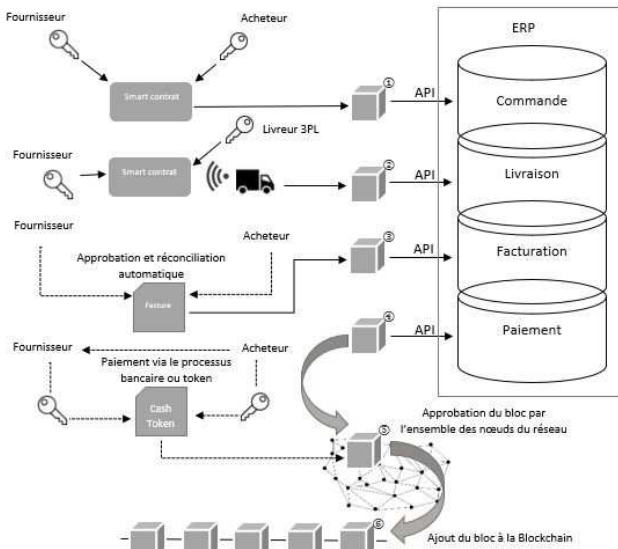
Fournisseur

Acheteur

Smart contract

①

API

ERP

Commande

Livreur 3PL

Fournisseur

Smart contract

②

API

Livraison

Fournisseur

Acheteur

Approbation et réconciliation automatique

③

API

Facturation

Facture

④

API

Paiement

Fournisseur

Acheteur

Paiement via le processus bancaire ou token

Cash Token

⑤

Approbation du bloc par l'ensemble des nœuds du réseau

⑥

Ajout du bloc à la Blockchain